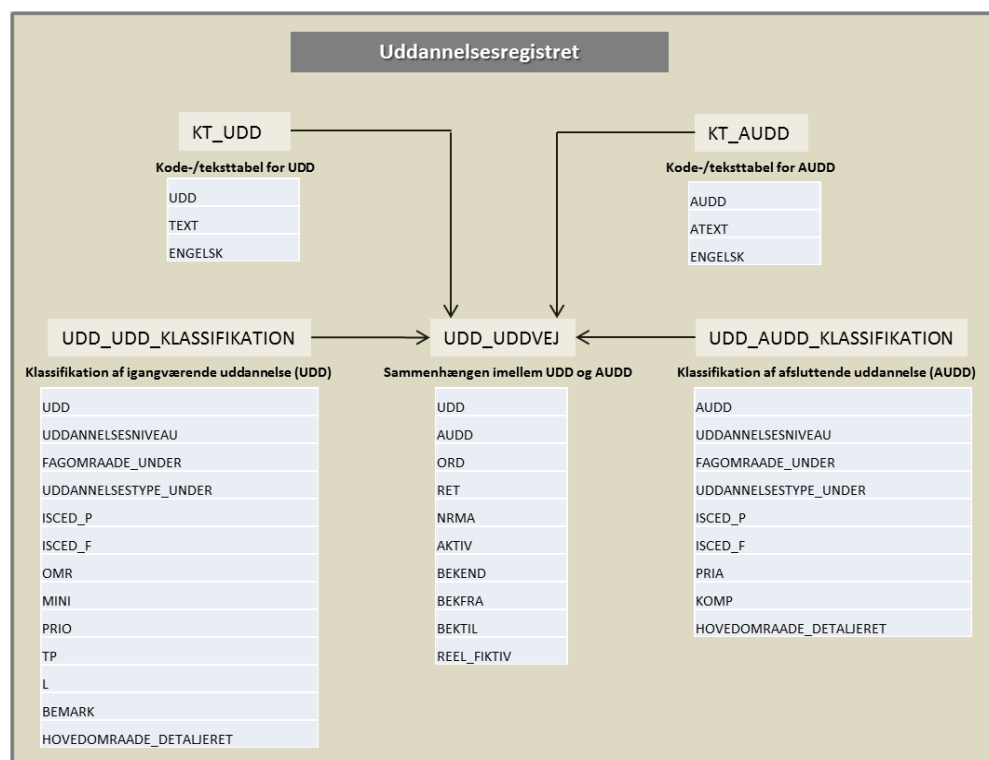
Uddannelsesregistret

KT_UDD

Kode-/teksttabel for UDD

| UDD |
|---|
| TEXT |
| ENGELSK |

KT_AUDD

Kode-/teksttabel for AUDD

| AUDD |
|---|
| ATEXT |
| ENGELSK |

UDD_UDD_KLASSIFIKATION

Klassifikation af igangværende uddannelse (UDD)

| UDD |
|---|
| UDDANNELSESNIVEAU |
| FAGOMRAADE_UNDER |
| UDDANNELSESTYPE_UNDER |
| ISCED_P |
| ISCED_F |
| OMR |
| MINI |
| PRIO |
| TP |
| L |
| BEMARK |
| HOVEDOMRAADE_DETALJERET |

UDD_UDDVEJ

Sammenhængen imellem UDD og AUDD

| UDD |
|---|
| AUDD |
| ORD |
| RET |
| NRMA |
| AKTIV |
| BEKEND |
| BEKFRA |
| BEKTIL |
| REEL_FIKTIV |

UDD_AUDD_KLASSIFIKATION

Klassifikation af afsluttende uddannelse (AUDD)

| AUDD |
|---|
| UDDANNELSESNIVEAU |
| FAGOMRAADE_UNDER |
| UDDANNELSESTYPE_UNDER |
| ISCED_P |
| ISCED_F |
| PRIA |
| KOMP |
| HOVEDOMRAADE_DETALJERET |